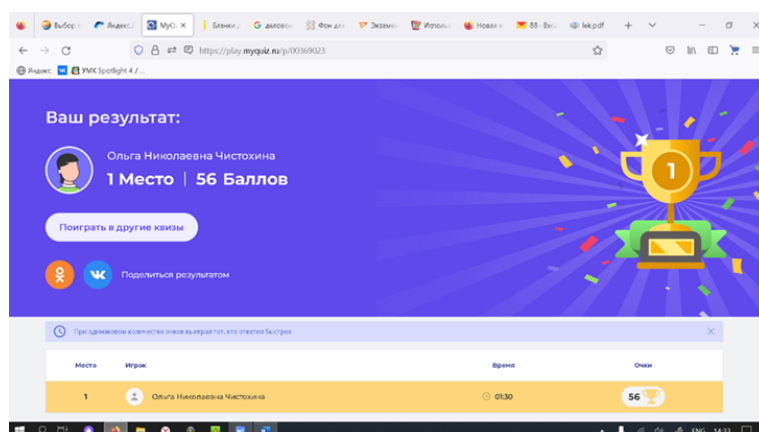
Выбор г | Яндекс | MyQu ✕ | Бланки д | деловое | Фон дл | Экзамен | Исполь | Новая в | 88 - Вход | lek.pdf

https://play.myquiz.ru/p/00369023

Яндекс | УМК Spotlight 4 /...

Ваш результат:

Ольга Николаевна Чистохина

1 Место | 56 Баллов

Поиграть в другие квизы

Поделиться результатом

1

При одинаковом количестве очков выиграл тот, кто ответил быстрее

| Место | Игрок | Время | Очки |
|---|---|---|---|
| 1 | Ольга Николаевна Чистохина | 01:30 | 56 |

ENG 14:33